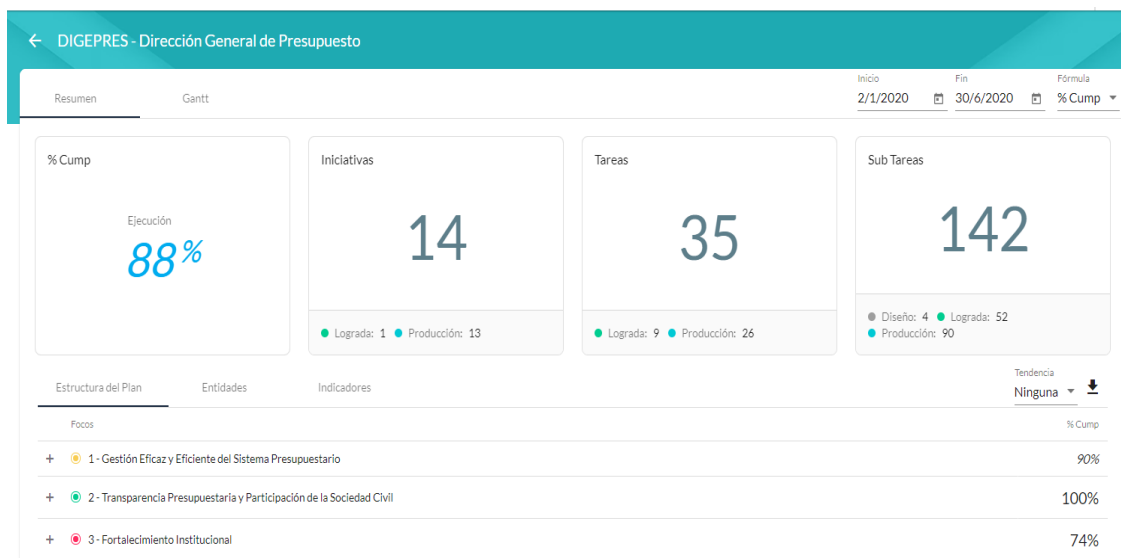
← DIGEPRES - Dirección General de Presupuesto

Resumen Gantt

Inicio 2/1/2020 Fin 30/6/2020 Fórmula % Cump

% Cump

Ejecución
88%

Iniciativas
14
Lograda: 1 Producción: 13

Tareas
35
Lograda: 9 Producción: 26

Sub Tareas
142
Diseño: 4 Lograda: 52 Producción: 90

Estructura del Plan Entidades Indicadores

Tendencia Ninguna

| Focos | % Cump |
|---|---|
| + 1 - Gestión Eficaz y Eficiente del Sistema Presupuestario | 90% |
| + 2 - Transparencia Presupuestaria y Participación de la Sociedad Civil | 100% |
| + 3 - Fortalecimiento Institucional | 74% |